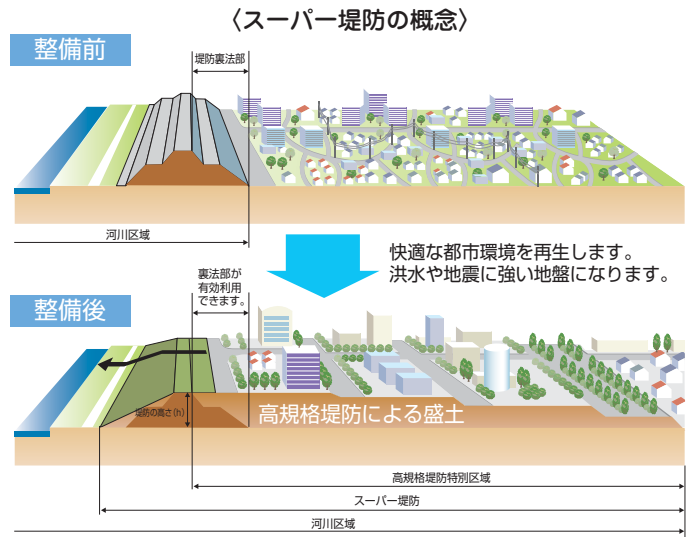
〈スーパー堤防の概念〉

整備前

堤防裏法部

河川区域

快適な都市環境を再生します。
洪水や地震に強い地盤になります。

整備後

裏法部が有効利用できます。

堤防の高さ(h)

高規格堤防による盛土

高規格堤防特別区域

スーパー堤防

河川区域